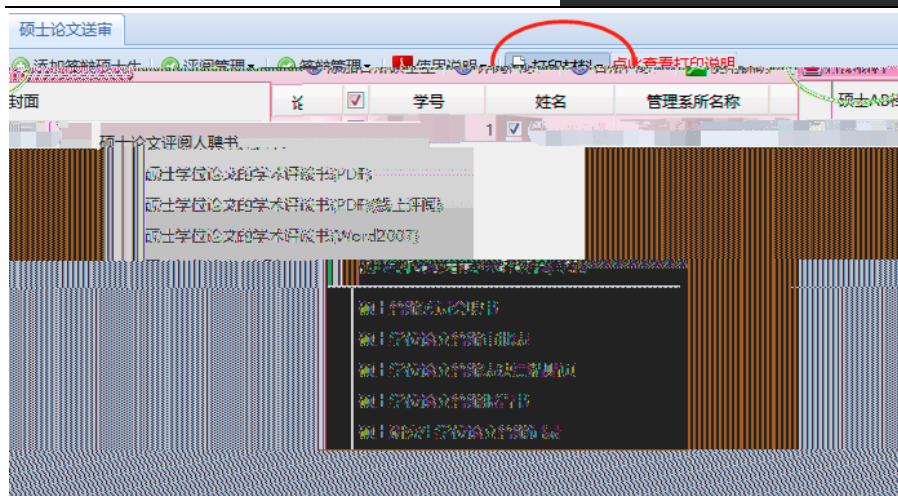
硕士论文送审

添加答辩硕士生 评阅管理 答辩管理 使用说明 打印材料 点此查看打印说明

封面

学号 姓名 管理系所名称 硕士AB档

1

硕士论文评阅人聘书

硕士学位论文的学术评议书(PDF)

硕士学位论文的学术评议书(PDF线上评阅)

硕士学位论文的学术评议书(Word2007)

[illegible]

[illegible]

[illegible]

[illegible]

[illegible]

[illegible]